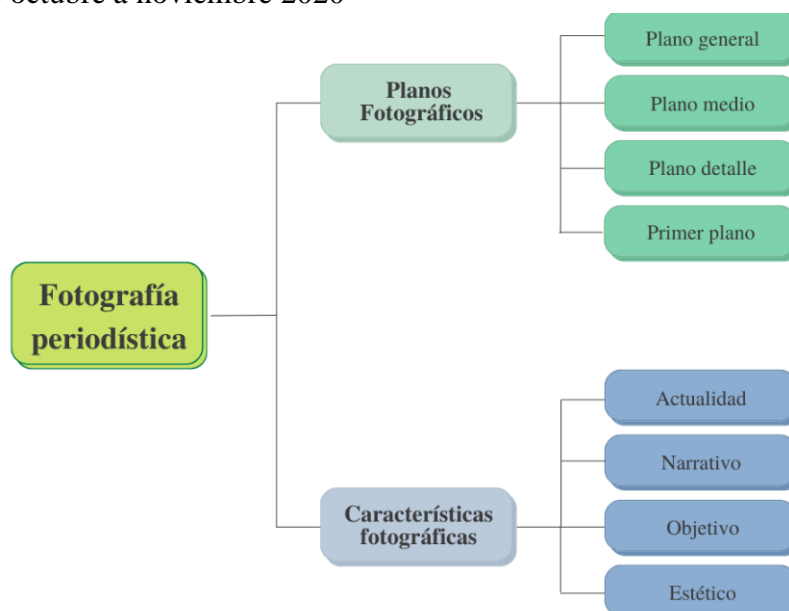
octubre a noviembre 2020

Fotografía periodística

Planos Fotográficos

Plano general

Plano medio

Plano detalle

Primer plano

Características fotográficas

Actualidad

Narrativo

Objetivo

Estético